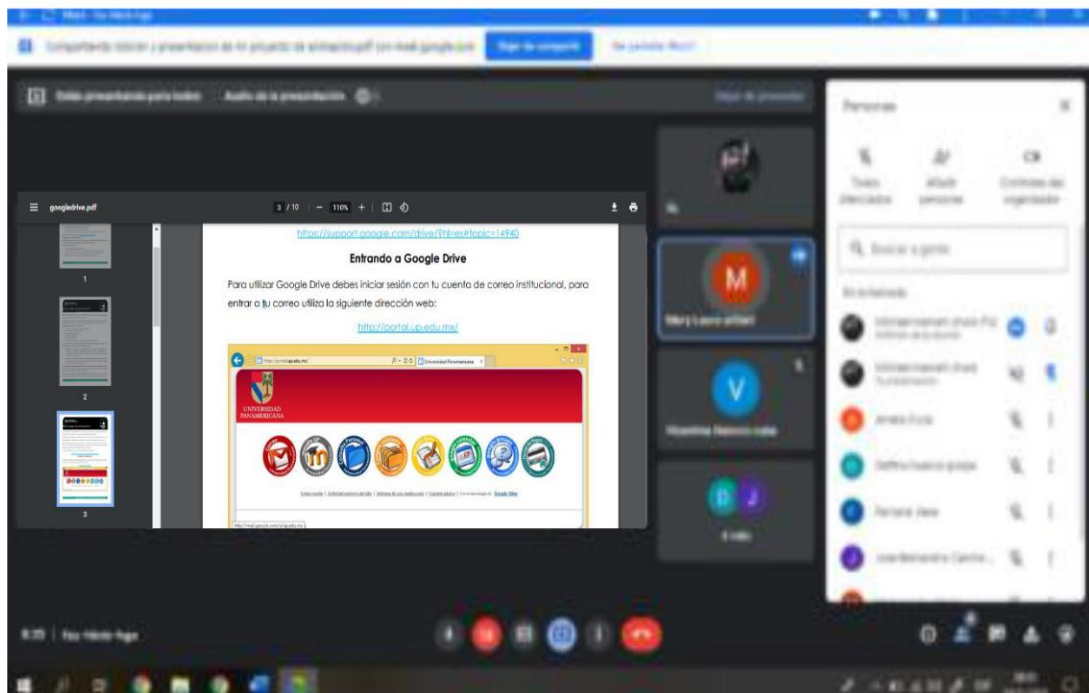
googledrive.pdf

3 / 10 | — 110% + |

https://support.google.com/drive/?hl=es#topic=14940

Entrando a Google Drive

Para utilizar Google Drive debes iniciar sesión con tu cuenta de correo institucional, para entrar a tu correo utiliza la siguiente dirección web:

http://portal.up.edu.mx/

UNIVERSIDAD PANAMERICANA

1

2

3

M

V

Personas

Buscar a gente

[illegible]